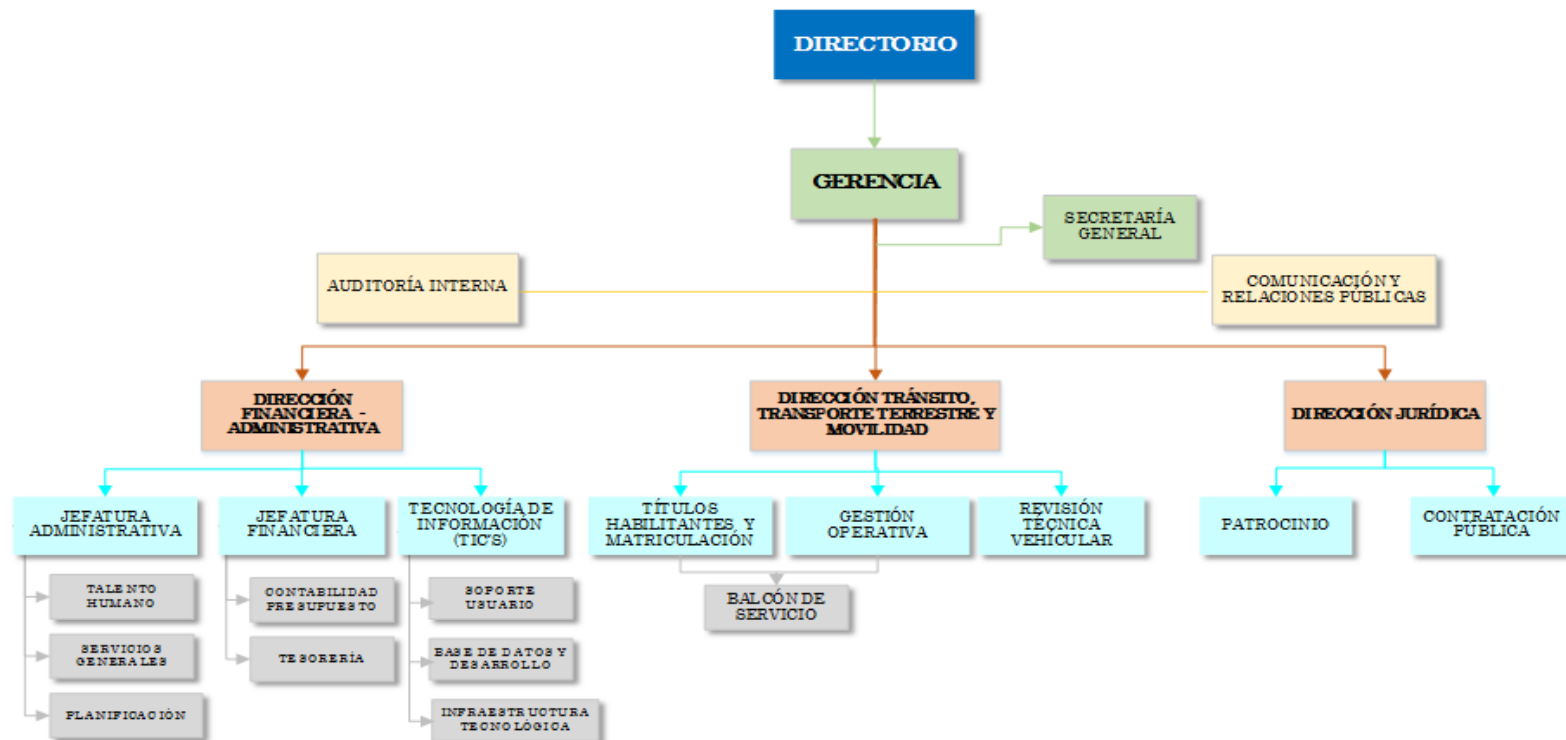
DIRECTORIO

GERENCIA

SECRETARÍA GENERAL

AUDITORÍA INTERNA

COMUNICACIÓN Y RELACIONES PUBLICAS

DIRECCIÓN FINANCIERA - ADMINISTRATIVA

DIRECCIÓN TRÁNSITO, TRANSPORTE TERRESTRE Y MOVILIDAD

DIRECCIÓN JURÍDICA

JEFATURA ADMINISTRATIVA

TALENTO HUMANO

SERVICIOS GENERALES

PLANIFICACIÓN

JEFATURA FINANCIERA

CONTABILIDAD PRESUPUESTO

TESORERÍA

TECNOLOGÍA DE INFORMACIÓN (TIC'S)

SOPORTE USUARIO

BASE DE DATOS Y DESARROLLO

INFRAESTRUCTURA TECNOLÓGICA

TÍTULOS HABILITANTES, Y MATRICULACIÓN

GESTIÓN OPERATIVA

REVISIÓN TÉCNICA VEHICULAR

BALCÓN DE SERVICIO

PATROCINIO

CONTRATACIÓN PÚBLICA